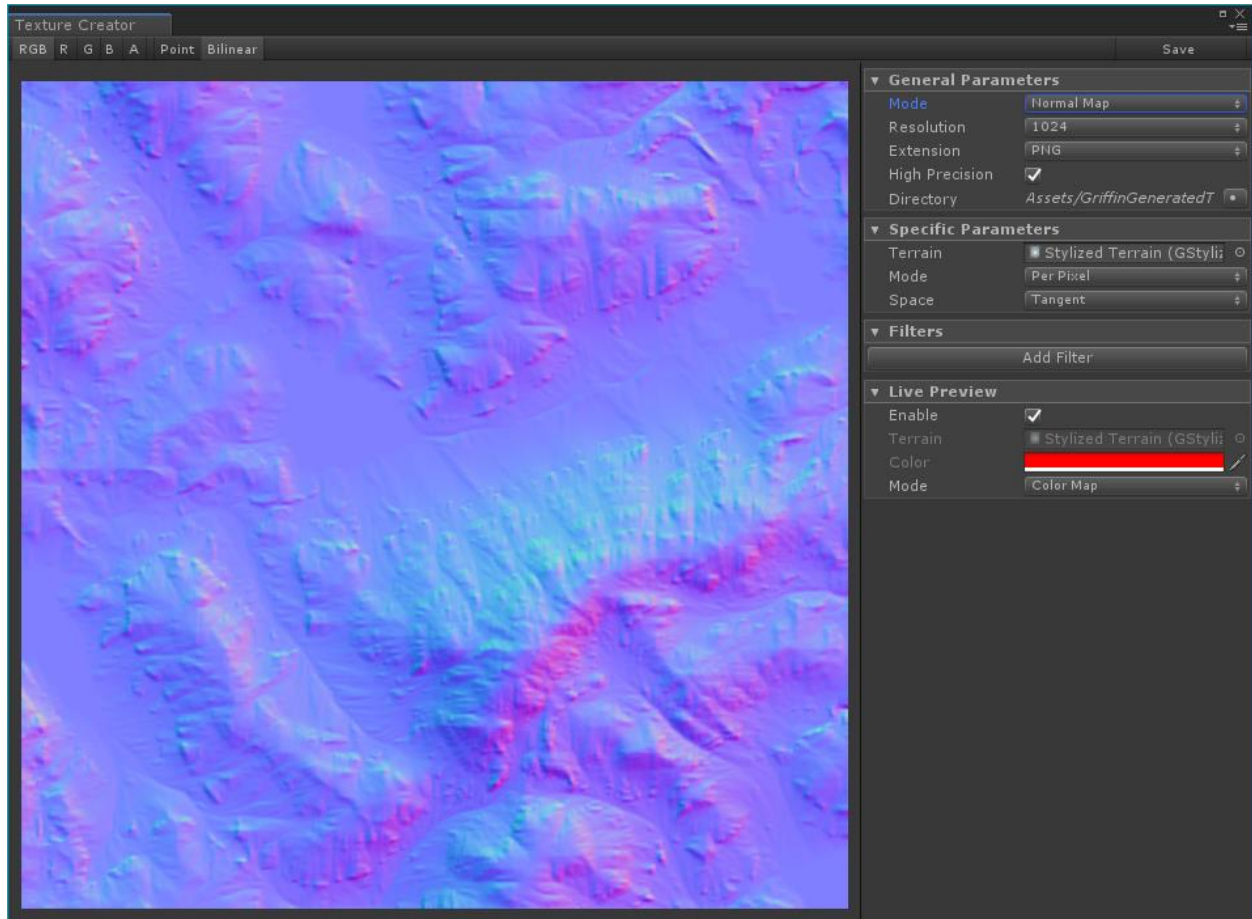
Texture Creator

RGB R G B A Point Bilinear

Save

▼ General Parameters
Mode Normal Map
Resolution 1024
Extension PNG
High Precision ✓
Directory Assets/GriffinGeneratedT

▼ Specific Parameters
Terrain Stylized Terrain (GStyliz
Mode Per Pixel
Space Tangent

▼ Filters
Add Filter

▼ Live Preview
Enable ✓
Terrain Stylized Terrain (GStyliz
Color
Mode Color Map